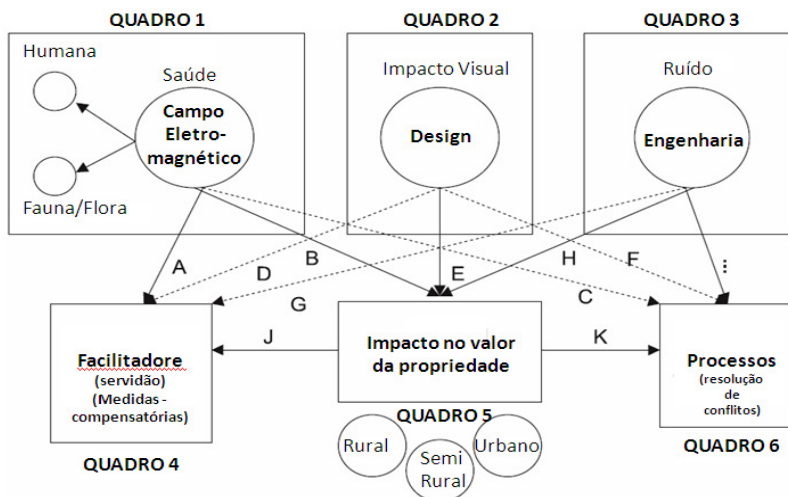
QUADRO 1

Humana

Saúde

Campo Eletro-magnético

Fauna/Flora

QUADRO 2

Impacto Visual

Design

QUADRO 3

Ruído

Engenharia

A

B

D

E

H

F

G

C

I

J

K

Facilitadore (servidão) (Medidas - compensatórias)

Impacto no valor da propriedade

Processos (resolução de conflitos)

QUADRO 5

Rural

Semi Rural

Urbano

QUADRO 4

QUADRO 6